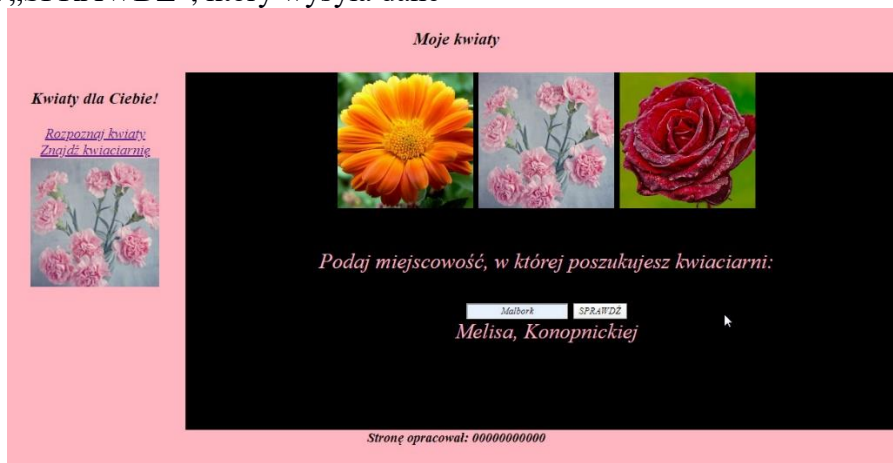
„SPRAWDŹ", który wysyła dane

Moje kwiaty

Kwiaty dla Ciebie!

Rozpoznaj kwiaty
Znajdź kwiaciarnię

Podaj miejscowość, w której poszukujesz kwiaciarni:

Malbork SPRAWDŹ

Melisa, Konopnickiej

Stronę opracował: 00000000000